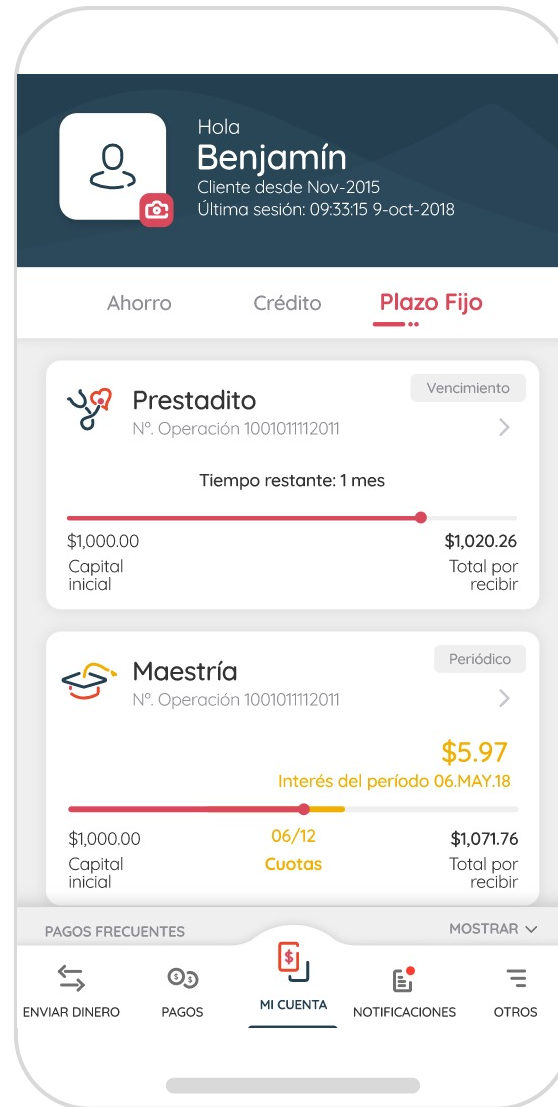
Hola
Benjamín
Cliente desde Nov-2015
Última sesión: 09:33:15 9-oct-2018

Ahorro Crédito Plazo Fijo

Prestadito
Vencimiento
Nº. Operación 1001011112011
Tiempo restante: 1 mes
$1,000.00
Capital inicial
$1,020.26
Total por recibir

Maestría
Periódico
Nº. Operación 1001011112011
$5.97
Interés del período 06.MAY.18
$1,000.00
Capital inicial
06/12
Cuotas
$1,071.76
Total por recibir

PAGOS FRECUENTES
MOSTRAR

ENVIAR DINERO
PAGOS
MI CUENTA
NOTIFICACIONES
OTROS